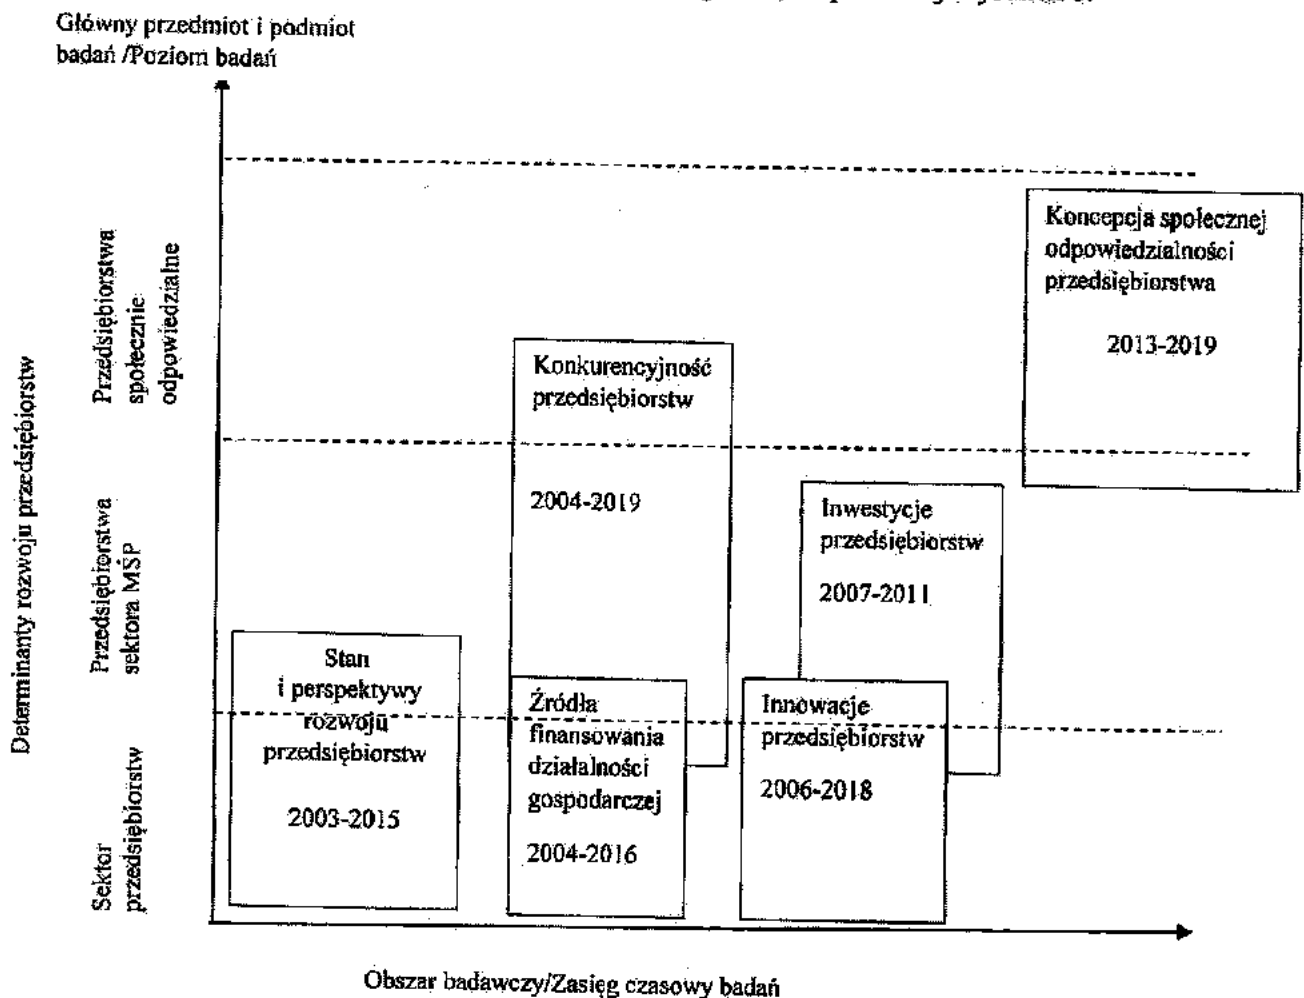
Główny przedmiot i podmiot badań /Poziom badań

Determinanty rozwoju przedsiębiorstw

Przedsiębiorstwa społecznie odpowiedzialne

Przedsiębiorstwa sektora MŚP

Sektor przedsiębiorstw

Koncepcja społecznej odpowiedzialności przedsiębiorstwa

2013-2019

Konkurencyjność przedsiębiorstw

2004-2019

Inwestycje przedsiębiorstw

2007-2011

Stan i perspektywy rozwoju przedsiębiorstw

2003-2015

Źródła finansowania działalności gospodarczej

2004-2016

Innowacje przedsiębiorstw

2006-2018

Obszar badawczy/Zasięg czasowy badań